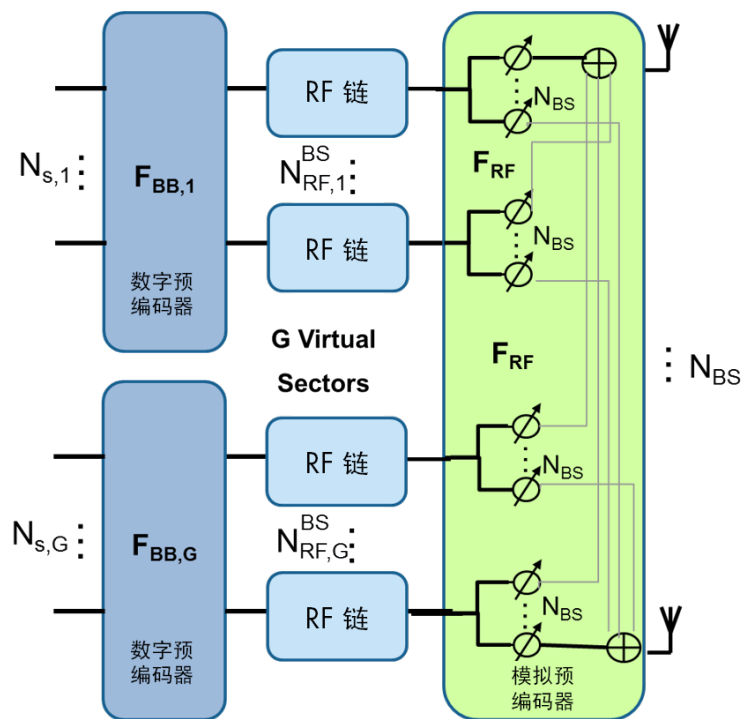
$N_{s,1}$ ⋮

$F_{BB,1}$

数字预编码器

RF 链

$N_{RF,1}^{BS}$ ⋮

RF 链

$N_{BS}$

$F_{RF}$

$N_{BS}$

G Virtual Sectors

$F_{RF}$

⋮ $N_{BS}$

$N_{s,G}$ ⋮

$F_{BB,G}$

数字预编码器

RF 链

$N_{RF,G}^{BS}$ ⋮

RF 链

$N_{BS}$

$N_{BS}$

模拟预编码器